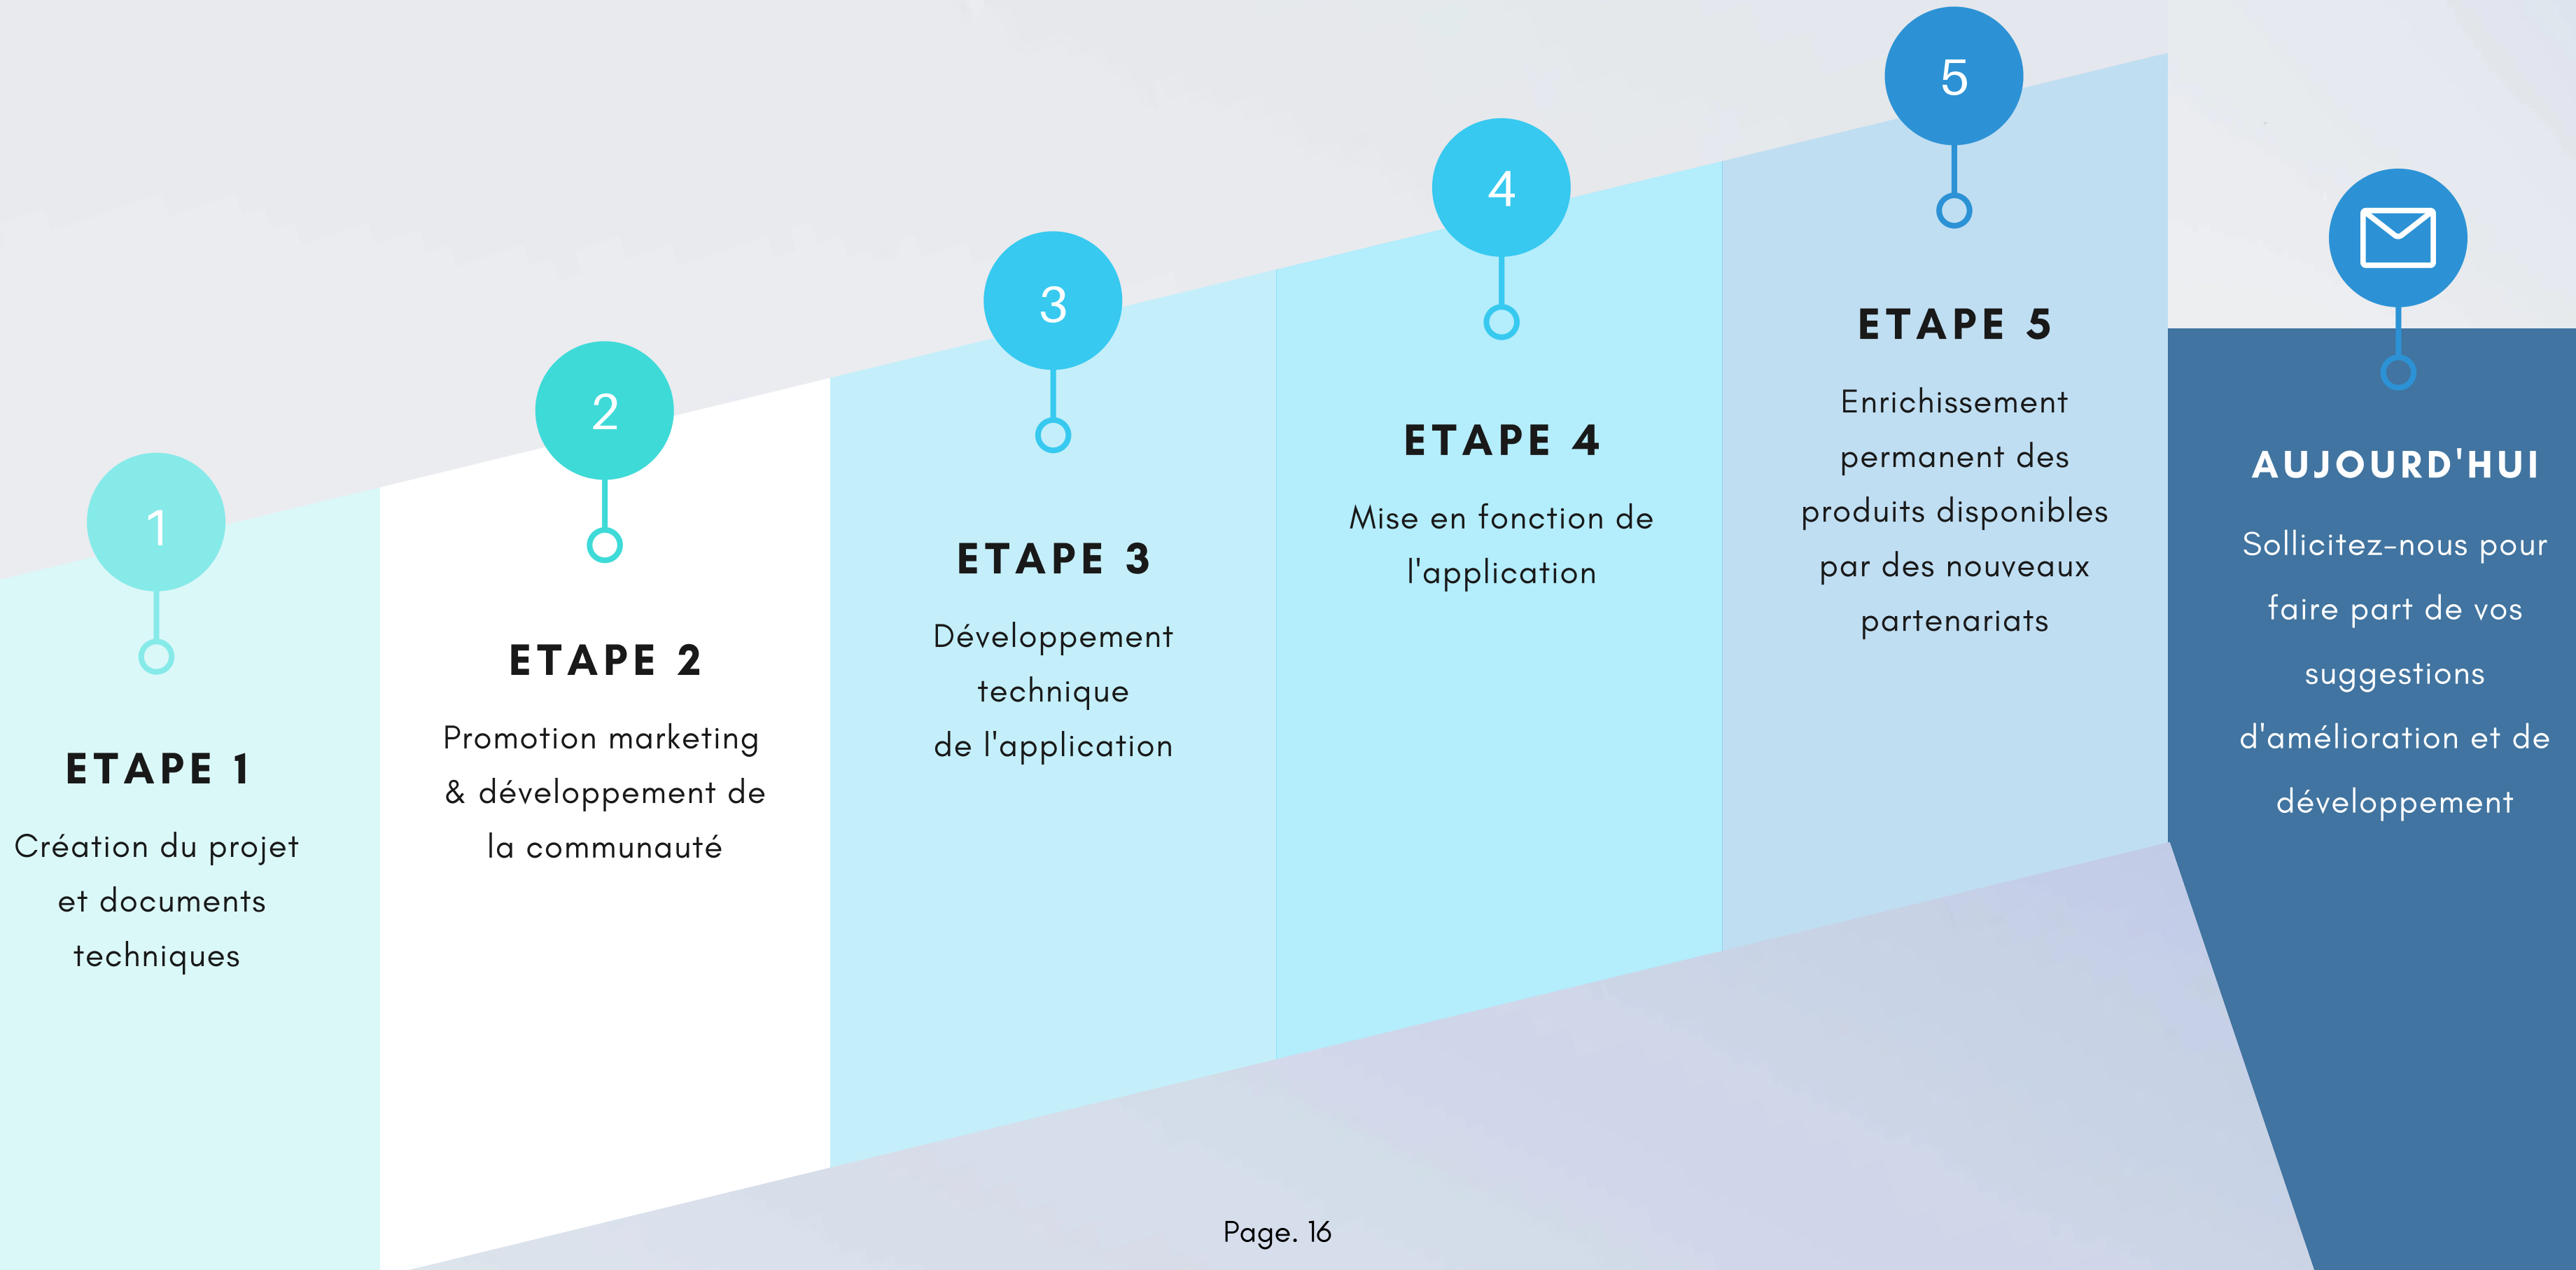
1

ETAPE 1

Création du projet et documents techniques

2

ETAPE 2

Promotion marketing & développement de la communauté

3

ETAPE 3

Développement technique de l'application

4

ETAPE 4

Mise en fonction de l'application

5

ETAPE 5

Enrichissement permanent des produits disponibles par des nouveaux partenariats

AUJOURD'HUI

Sollicitez-nous pour faire part de vos suggestions d'amélioration et de développement

Page. 16